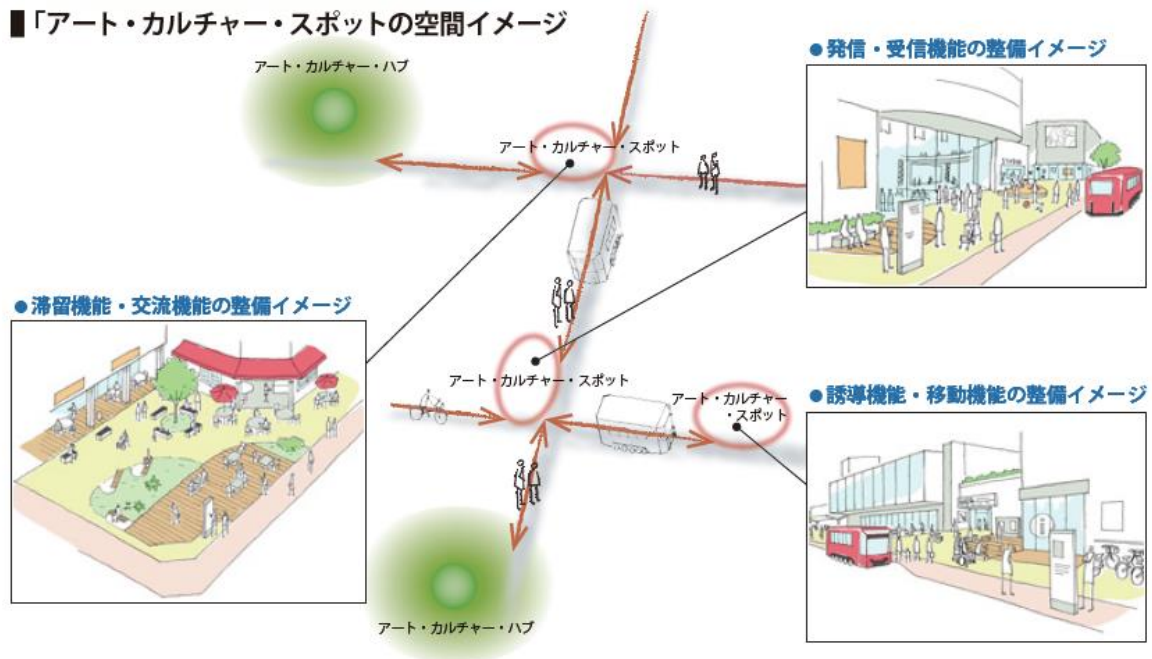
■「アート・カルチャー・スポットの空間イメージ

アート・カルチャー・ハブ

アート・カルチャー・スポット

●発信・受信機能の整備イメージ

●滞留機能・交流機能の整備イメージ

アート・カルチャー・スポット

アート・カルチャー・スポット

●誘導機能・移動機能の整備イメージ

アート・カルチャー・ハブ